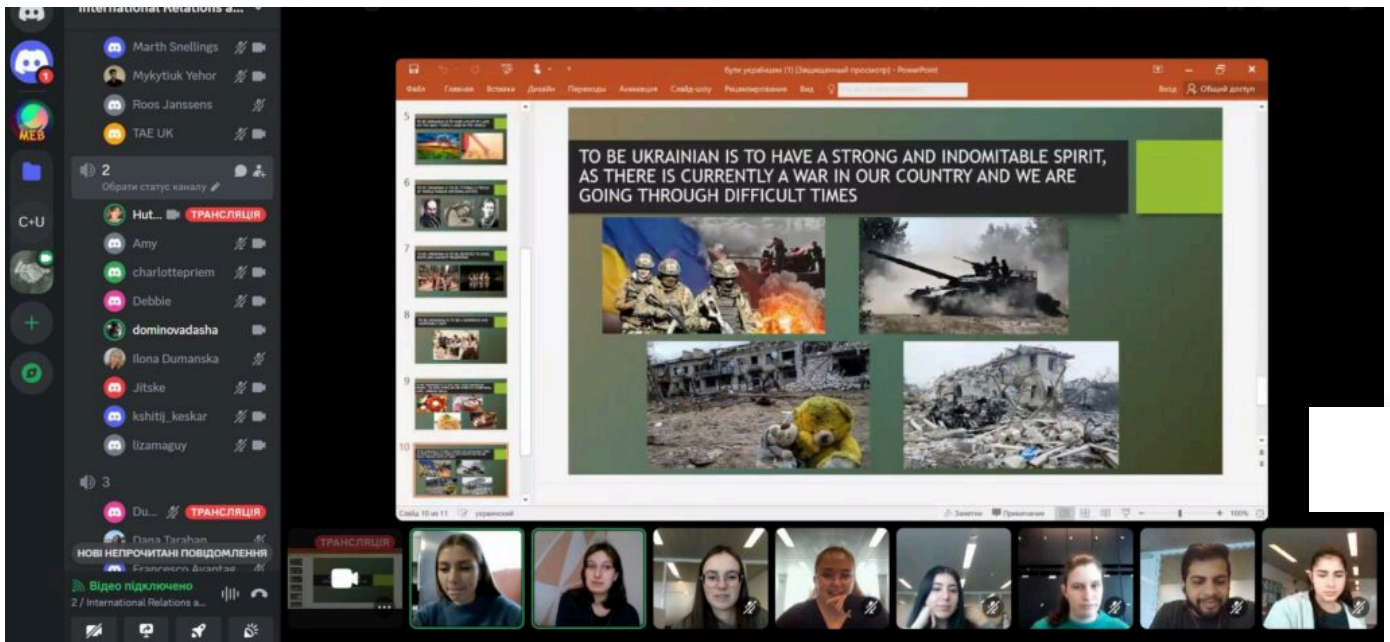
International Relations a...

Marth Snellings
Mykytiuk Yehor
Roos Janssens
TAE UK

2
Обрати статус каналу
Hut...
ТРАНСЛЯЦІЯ
Amy
charlottepriem
Debbie
dominovadasha
Ilona Dumanska
Jitske
kshitij_keskar
lizamaguy

3
Du...
ТРАНСЛЯЦІЯ
Dana Tarahan
НОВІ НЕПРОЧИТАНІ ПОВІДОМЛЕННЯ
Francesco Avantag

Відео підключено
2 / International Relations a...

MEB
C+U

ТРАНСЛЯЦІЯ

бути українцем (1) (Защищенный просмотр) - PowerPoint
Файл Главная Вставка Дизайн Переходы Анимация Слайд-шоу Рецензирование Вид
Вход Общий доступ

5
6
7
8
9
10

TO BE UKRAINIAN IS TO HAVE A STRONG AND INDOMITABLE SPIRIT, AS THERE IS CURRENTLY A WAR IN OUR COUNTRY AND WE ARE GOING THROUGH DIFFICULT TIMES

Слайд 10 из 11 украинский
Заметки Примечания
100%